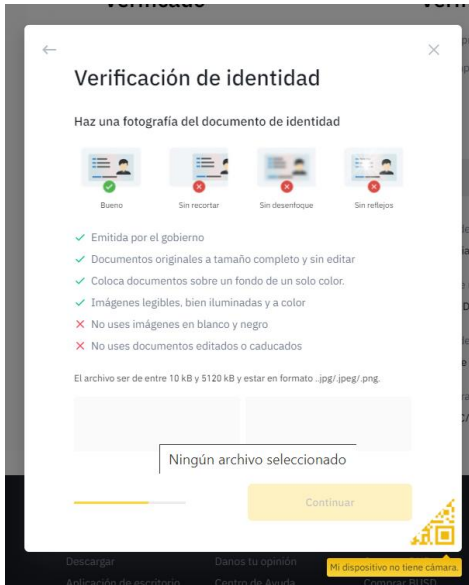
Verificación de identidad

Haz una fotografía del documento de identidad

Bueno
Sin recortar
Sin desenfoque
Sin reflejos

✓ Emitida por el gobierno
✓ Documentos originales a tamaño completo y sin editar
✓ Coloca documentos sobre un fondo de un solo color.
✓ Imágenes legibles, bien iluminadas y a color
✕ No uses imágenes en blanco y negro
✕ No uses documentos editados o caducados

El archivo ser de entre 10 kB y 5120 kB y estar en formato ..jpg/.jpeg/.png.

Ningún archivo seleccionado

Continuar

Mi dispositivo no tiene cámara.

Descargar
Danos tu opinión
Aplicación de escritorio
Centro de Ayuda
Comprar BUSD